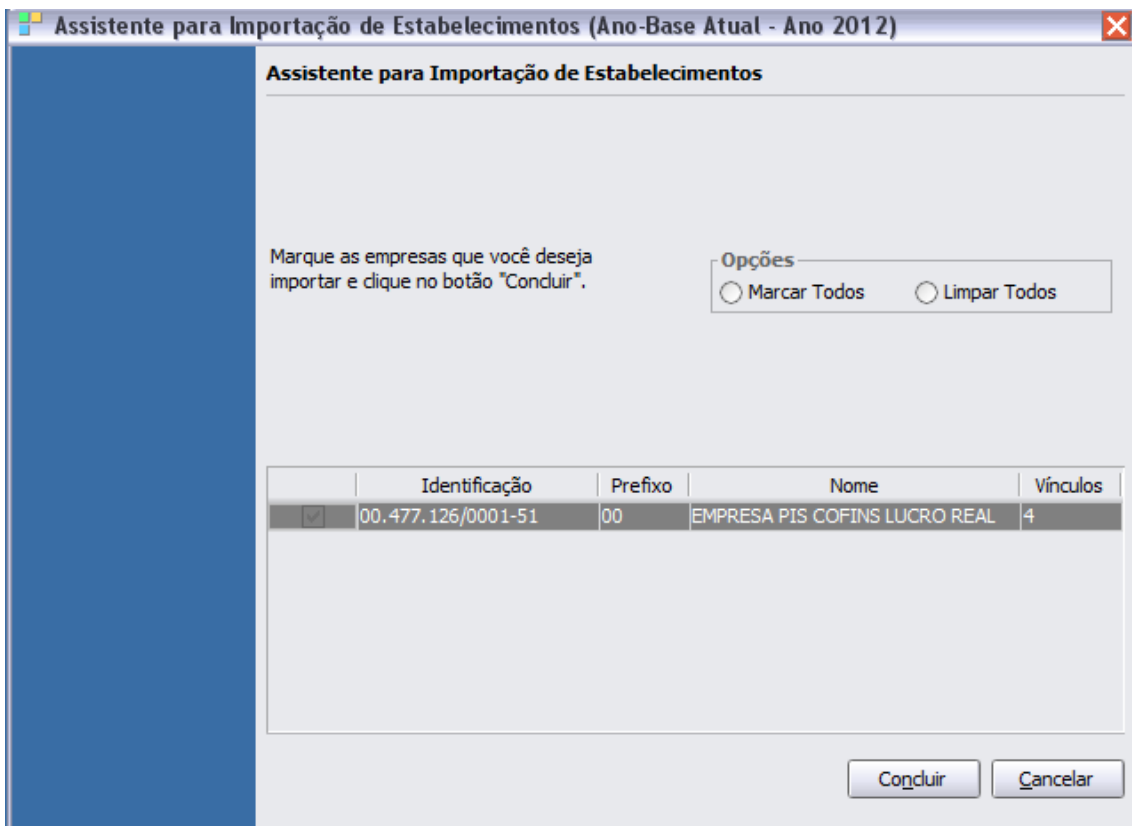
Assistente para Importação de Estabelecimentos (Ano-Base Atual - Ano 2012)

Assistente para Importação de Estabelecimentos

Marque as empresas que você deseja importar e clique no botão "Concluir".

Opções
Marcar Todos
Limpar Todos

| | Identificação | Prefixo | Nome | Vínculos |
|---|---|---|---|---|
| | 00.477.126/0001-51 | 00 | EMPRESA PIS COFINS LUCRO REAL | 4 |

Concluir
Cancelar